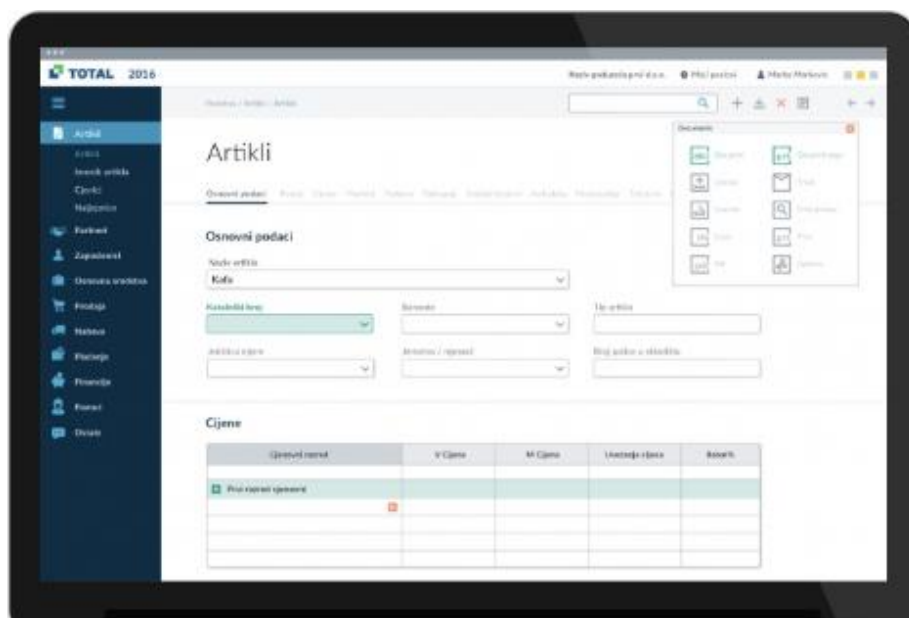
TOTAL 2016

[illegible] | Moji postavi | Marko Markovic

Artikl
Artikli
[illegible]
Cjenik
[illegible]
Partneri
Zaposlenici
Osnovna sredstva
Prodaja
Nabava
Planovi
Financije
Porezi
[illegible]

Artikli

Osnovni podaci

Osnovni podaci
Naziv artikla
Kafa

Cijene

| Cjenovni razred | V Cijena | M Cijena | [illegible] | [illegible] |
|---|---|---|---|---|
| Prvi razred cijenovni | | | | |